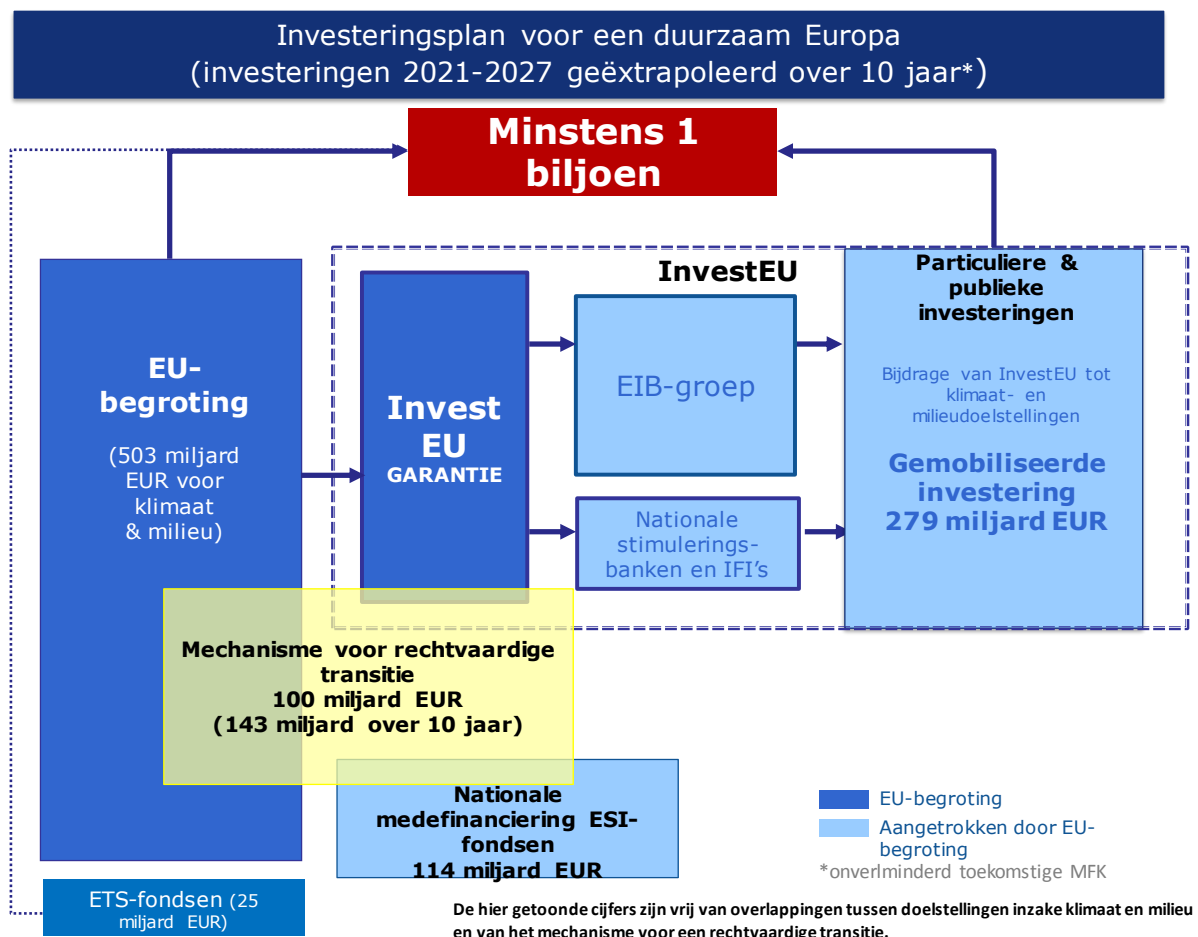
Investeringsplan voor een duurzaam Europa
(investeringen 2021-2027 geëxtrapoleerd over 10 jaar*)

Minstens 1 biljoen

InvestEU

Particuliere & publieke investeringen

Bijdrage van InvestEU tot klimaat- en milieudoelstellingen

Gemobiliseerde investering 279 miljard EUR

EU-begroting

(503 miljard EUR voor klimaat & milieu)

Invest EU GARANTIE

EIB-groep

Nationale stimuleringsbanken en IFI's

Mechanisme voor rechtvaardige transitie
100 miljard EUR
(143 miljard over 10 jaar)

Nationale medefinanciering ESI-fondsen
114 miljard EUR

EU-begroting

Aangetrokken door EU-begroting

*onverlminderd toekomstige MFK

ETS-fondsen (25 miljard EUR)

De hier getoonde cijfers zijn vrij van overlappingen tussen doelstellingen inzake klimaat en milieu en van het mechanisme voor een rechtvaardige transitie.